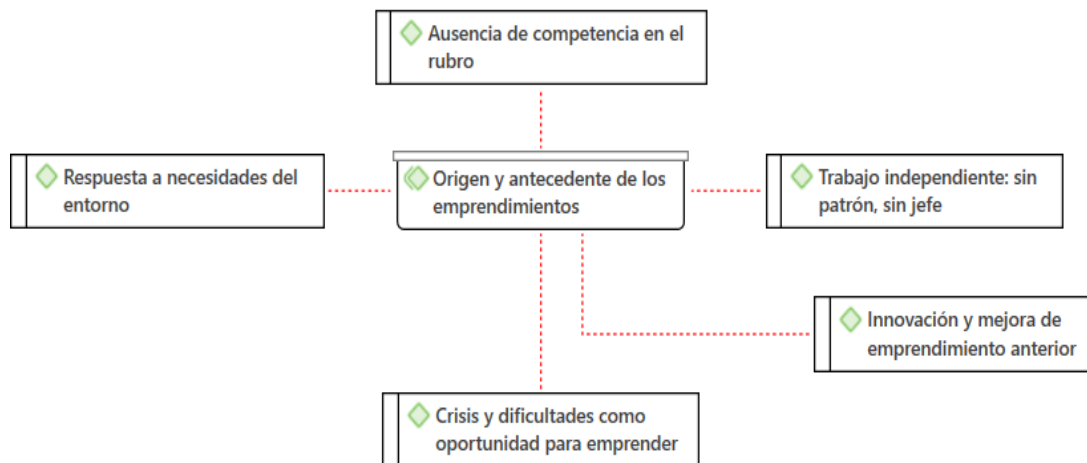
Ausencia de competencia en el rubro

Respuesta a necesidades del entorno

Origen y antecedente de los emprendimientos

Trabajo independiente: sin patrón, sin jefe

Innovación y mejora de emprendimiento anterior

Crisis y dificultades como oportunidad para emprender